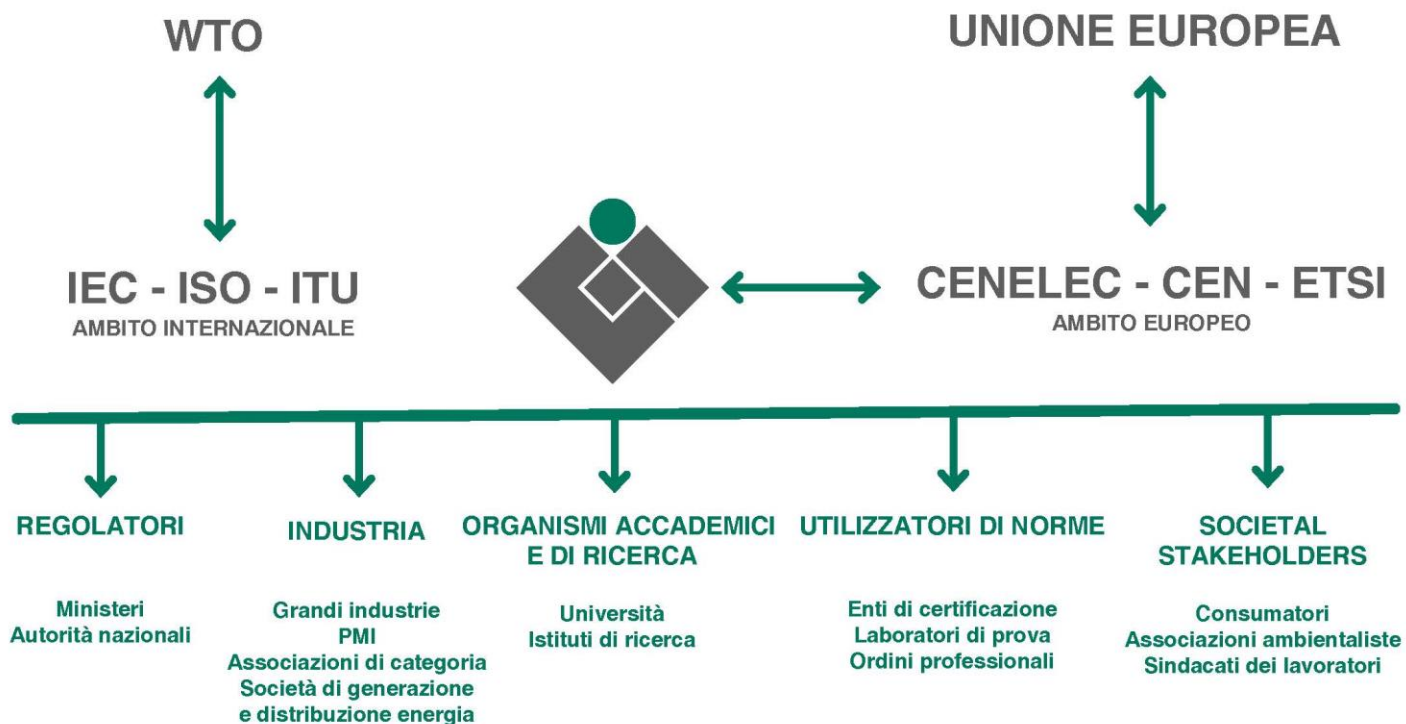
WTO

UNIONE EUROPEA

IEC - ISO - ITU
AMBITO INTERNAZIONALE

CENELEC - CEN - ETSI
AMBITO EUROPEO

REGOLATORI

Ministeri
Autorità nazionali

INDUSTRIA

Grandi industrie
PMI
Associazioni di categoria
Società di generazione e distribuzione energia

ORGANISMI ACCADEMICI E DI RICERCA

Università
Istituti di ricerca

UTILIZZATORI DI NORME

Enti di certificazione
Laboratori di prova
Ordini professionali

SOCIETAL STAKEHOLDERS

Consumatori
Associazioni ambientaliste
Sindacati dei lavoratori